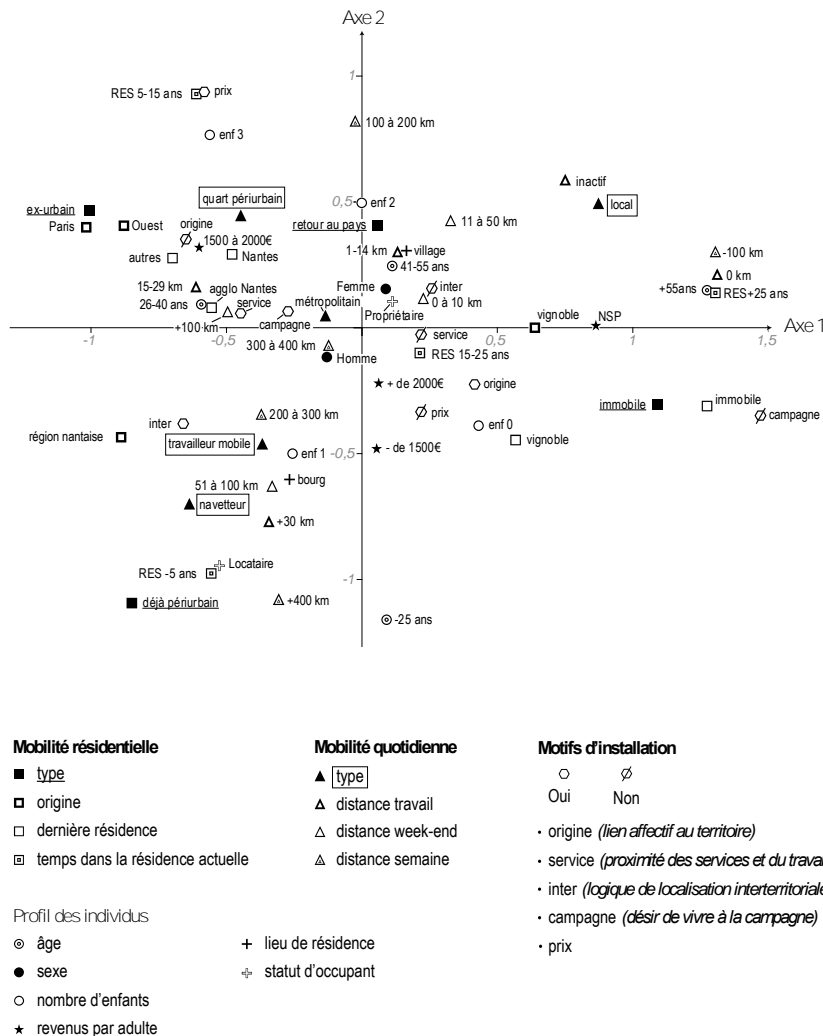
Axe 2

1

RES 5-15 ans prix

100 à 200 km

enf 3

inactif

local

quart périurbain

0,5 enf 2

11 à 50 km

ex-urbain

retour au pays

Paris

Ouest

origine

1500 à 2000€

1-14 km village

-100 km

autres

Nantes

41-55 ans

0 km

15-29 km

agglo Nantes

Femme

inter

+55ans

RES+25 ans

26-40 ans

service

métropolitain

0 à 10 km

Propriétaire

vignoble

NSP

campagne

+100 km

-0,5

service

0,5

Axe 1

-1

300 à 400 km

Homme

RES 15-25 ans

1

1,5

+ de 2000€

origine

immobile

immobile

200 à 300 km

prix

campagne

inter

enf 0

région nantaise

travailleur mobile

enf 1

-0,5

vignoble

- de 1500€

51 à 100 km

bourg

navetteur

+30 km

RES -5 ans

Locataire

-1

déjà périurbain

+400 km

-25 ans

Mobilité résidentielle

type

origine

dernière résidence

temps dans la résidence actuelle

Mobilité quotidienne

type

distance travail

distance week-end

distance semaine

Motifs d'installation

Oui

Non

origine (lien affectif au territoire)

service (proximité des services et du travai

inter (logique de localisation interterritoriale

campagne (désir de vivre à la campagne)

prix

Profil des individus

âge

sexe

nombre d'enfants

revenus par adulte

lieu de résidence

statut d'occupant